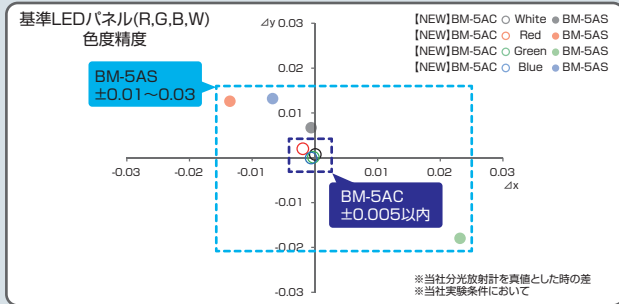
基準LEDパネル(R,G,B,W)
色度精度

⊿y 0.03

【NEW】BM-5AC ○ White ● BM-5AS
【NEW】BM-5AC ○ Red ● BM-5AS
【NEW】BM-5AC ○ Green ● BM-5AS
【NEW】BM-5AC ○ Blue ● BM-5AS

BM-5AS
±0.01～0.03

0.02
0.01

-0.03 -0.02 -0.01 0.01 0.02 0.03
⊿x

-0.01

BM-5AC
±0.005以内

-0.02

※当社分光放射計を真値とした時の差
※当社実験条件において

-0.03